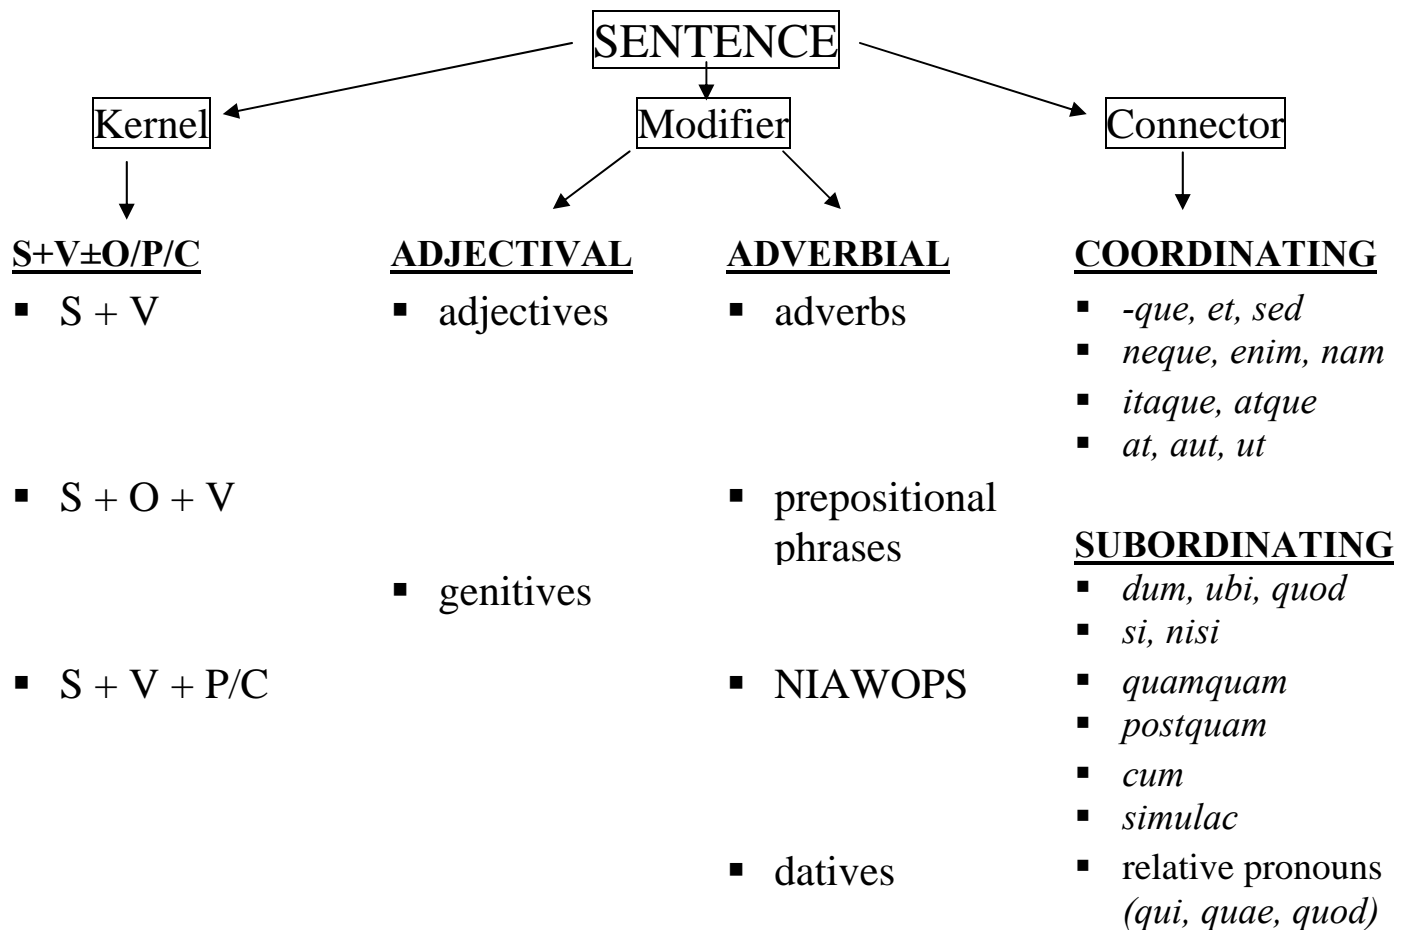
SENTENCE

Kernel

Modifier

Connector

S+V±O/P/C
- S + V
- S + O + V
- S + V + P/C

ADJECTIVAL
- adjectives
- genitives

ADVERBIAL
- adverbs
- prepositional phrases
- NIAWOPS
- datives

COORDINATING
- *-que, et, sed*
- *neque, enim, nam*
- *itaque, atque*
- *at, aut, ut*

SUBORDINATING
- *dum, ubi, quod*
- *si, nisi*
- *quamquam*
- *postquam*
- *cum*
- *simulac*
- relative pronouns *(qui, quae, quod)*